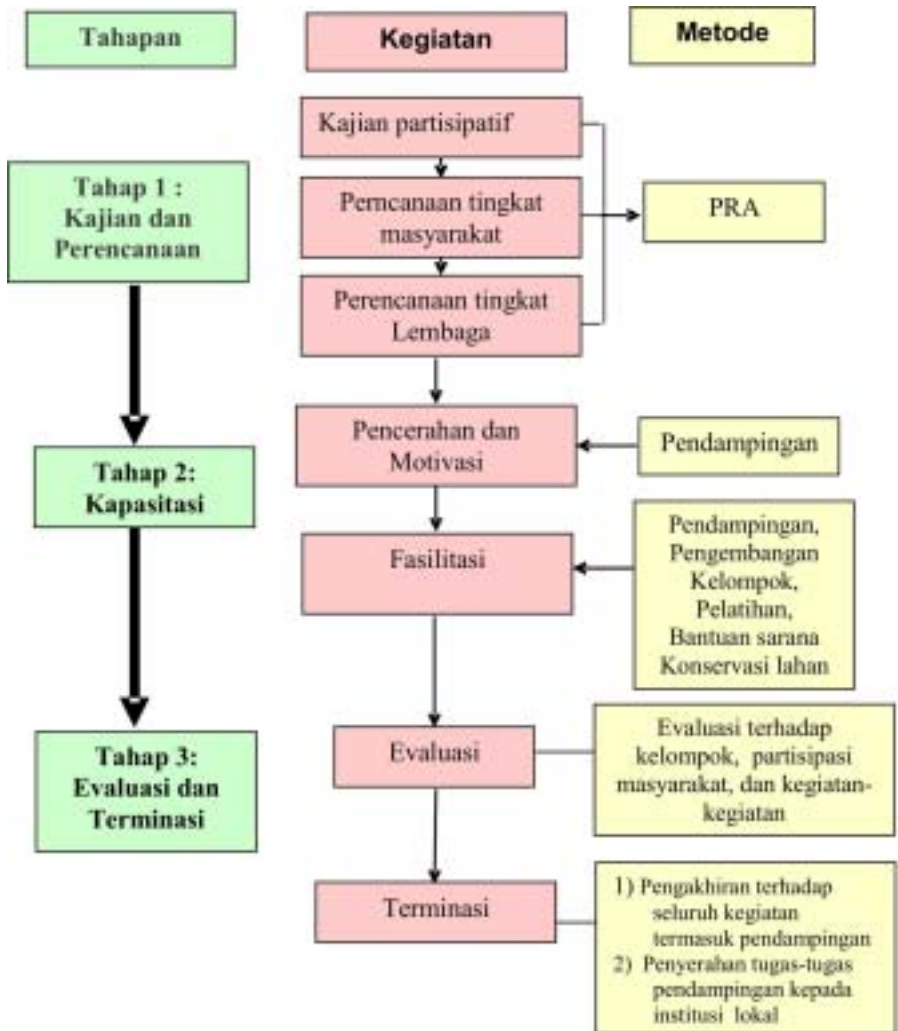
Tahapan

Kegiatan

Metode

Tahap 1 : Kajian dan Perencanaan

Kajian partisipatif

Perencanaan tingkat masyarakat

Perencanaan tingkat Lembaga

PRA

Tahap 2: Kapasitasi

Pencerahan dan Motivasi

Pendampingan

Fasilitasi

Pendampingan, Pengembangan Kelompok, Pelatihan, Bantuan sarana Konservasi lahan

Tahap 3: Evaluasi dan Terminasi

Evaluasi

Evaluasi terhadap kelompok, partisipasi masyarakat, dan kegiatan-kegiatan

Terminasi

1) Pengakhiran terhadap seluruh kegiatan termasuk pendampingan
2) Penyerahan tugas-tugas pendampingan kepada institusi lokal